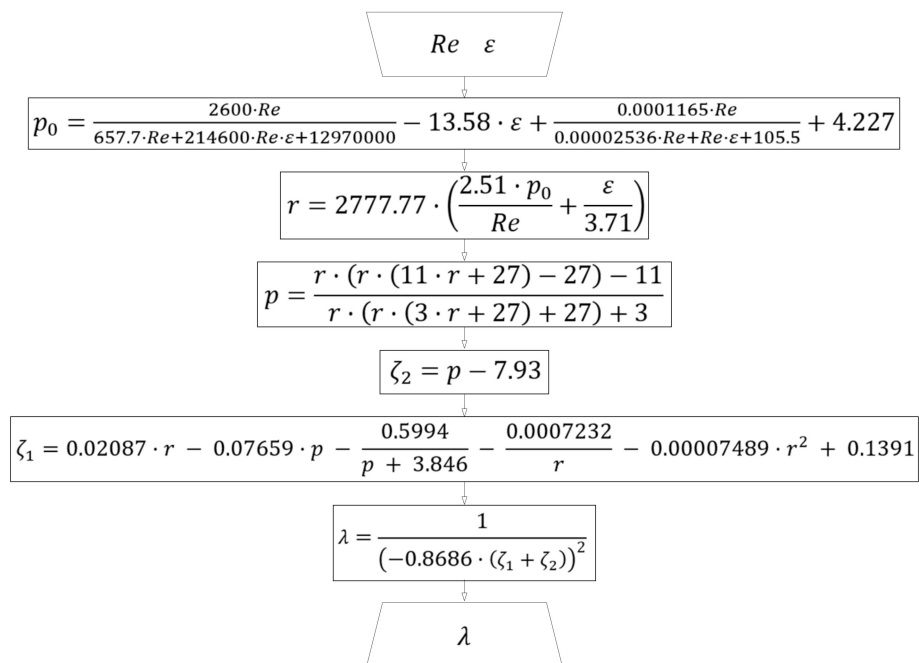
$Re \quad \varepsilon$

$p_0 = \frac{2600 \cdot Re}{657.7 \cdot Re + 214600 \cdot Re \cdot \varepsilon + 12970000} - 13.58 \cdot \varepsilon + \frac{0.0001165 \cdot Re}{0.00002536 \cdot Re + Re \cdot \varepsilon + 105.5} + 4.227$

$r = 2777.77 \cdot \left(\frac{2.51 \cdot p_0}{Re} + \frac{\varepsilon}{3.71}\right)$

$p = \frac{r \cdot (r \cdot (11 \cdot r + 27) - 27) - 11}{r \cdot (r \cdot (3 \cdot r + 27) + 27) + 3}$

$\zeta_2 = p - 7.93$

$\zeta_1 = 0.02087 \cdot r - 0.07659 \cdot p - \frac{0.5994}{p + 3.846} - \frac{0.0007232}{r} - 0.00007489 \cdot r^2 + 0.1391$

$\lambda = \frac{1}{\left(-0.8686 \cdot (\zeta_1 + \zeta_2)\right)^2}$

$\lambda$